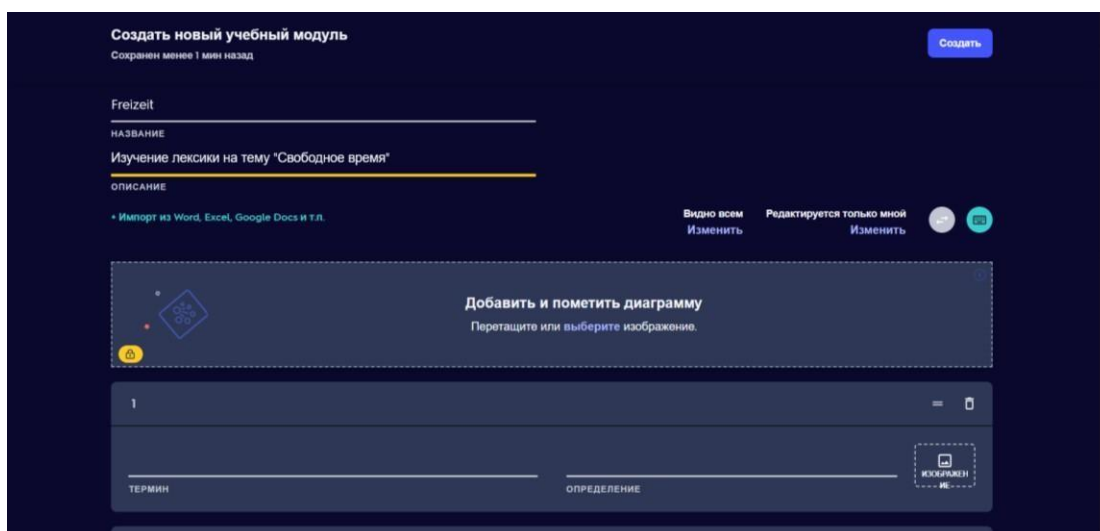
Создать новый учебный модуль
Сохранен менее 1 мин назад

Создать

Freizeit

НАЗВАНИЕ

Изучение лексики на тему "Свободное время"

ОПИСАНИЕ

+ Импорт из Word, Excel, Google Docs и т.п.

Видно всем
Изменить

Редактируется только мной
Изменить

Добавить и пометить диаграмму
Перетащите или выберите изображение.

1

ТЕРМИН

ОПРЕДЕЛЕНИЕ

ИЗОБРАЖЕНИЕ